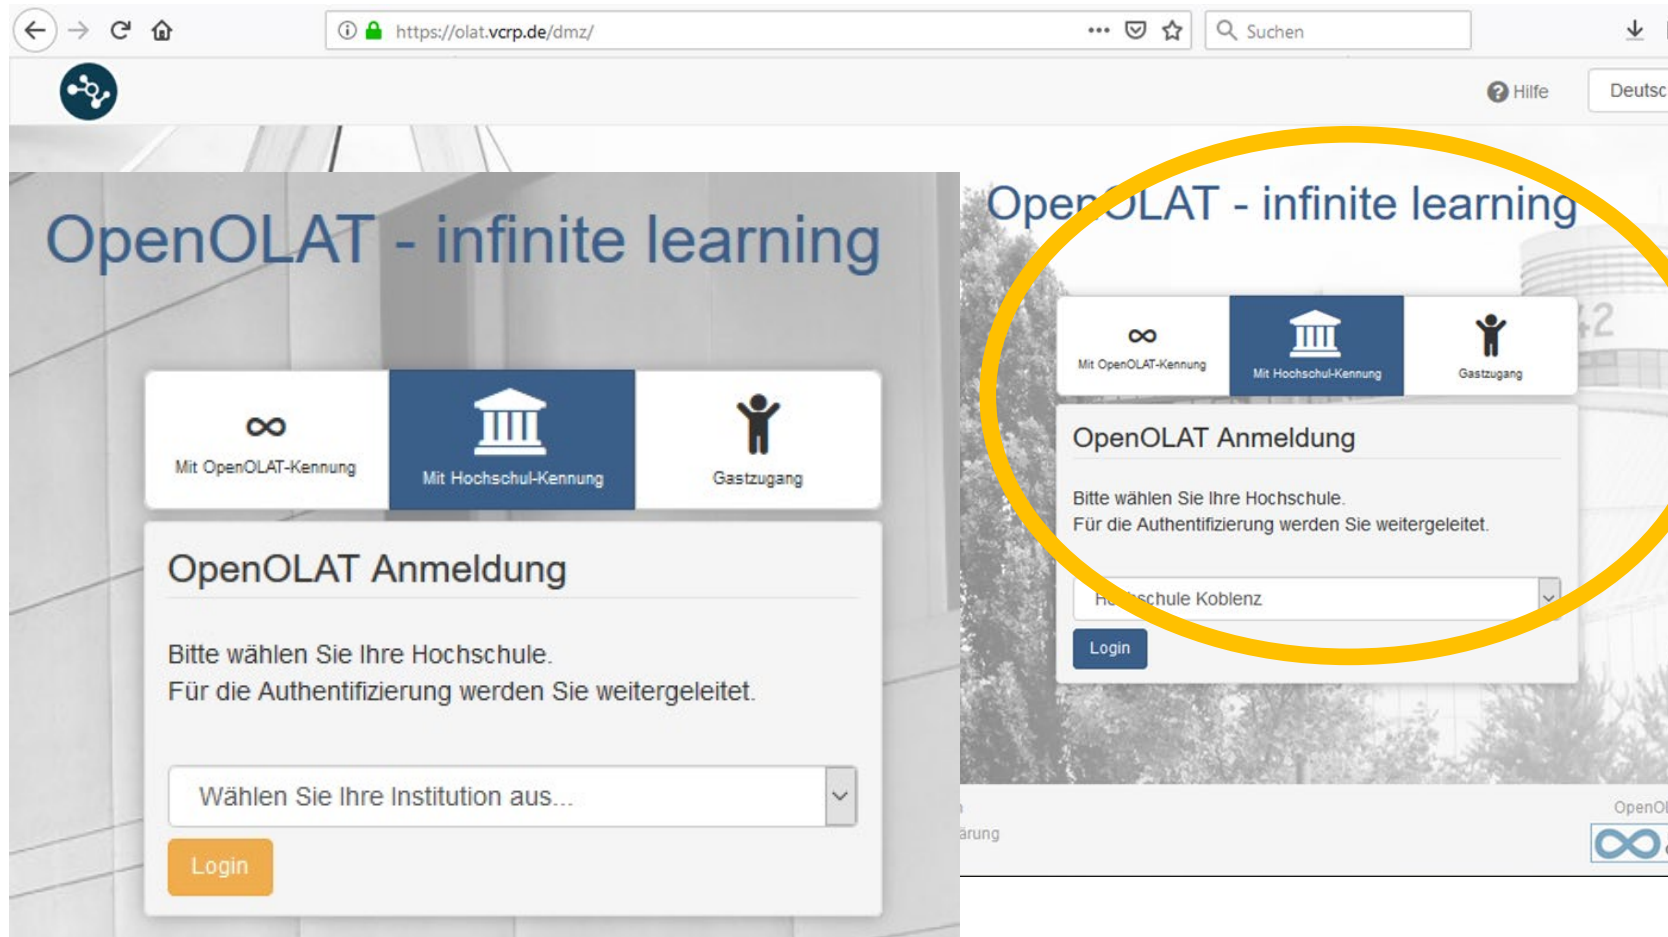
https://olat.vcrp.de/dmz/

Suchen

Hilfe

Deutsc

OpenOLAT - infinite learning

Mit OpenOLAT-Kennung

Mit Hochschul-Kennung

Gastzugang

OpenOLAT Anmeldung

Bitte wählen Sie Ihre Hochschule.
Für die Authentifizierung werden Sie weitergeleitet.

Wählen Sie Ihre Institution aus...

Login

Ope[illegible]LAT - infinite learning

Mit OpenOLAT-Kennung

Mit Hochschul-Kennung

Gastzugang

OpenOLAT Anmeldung

Bitte wählen Sie Ihre Hochschule.
Für die Authentifizierung werden Sie weitergeleitet.

H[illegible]schule Koblenz

Login

ärung

OpenOl